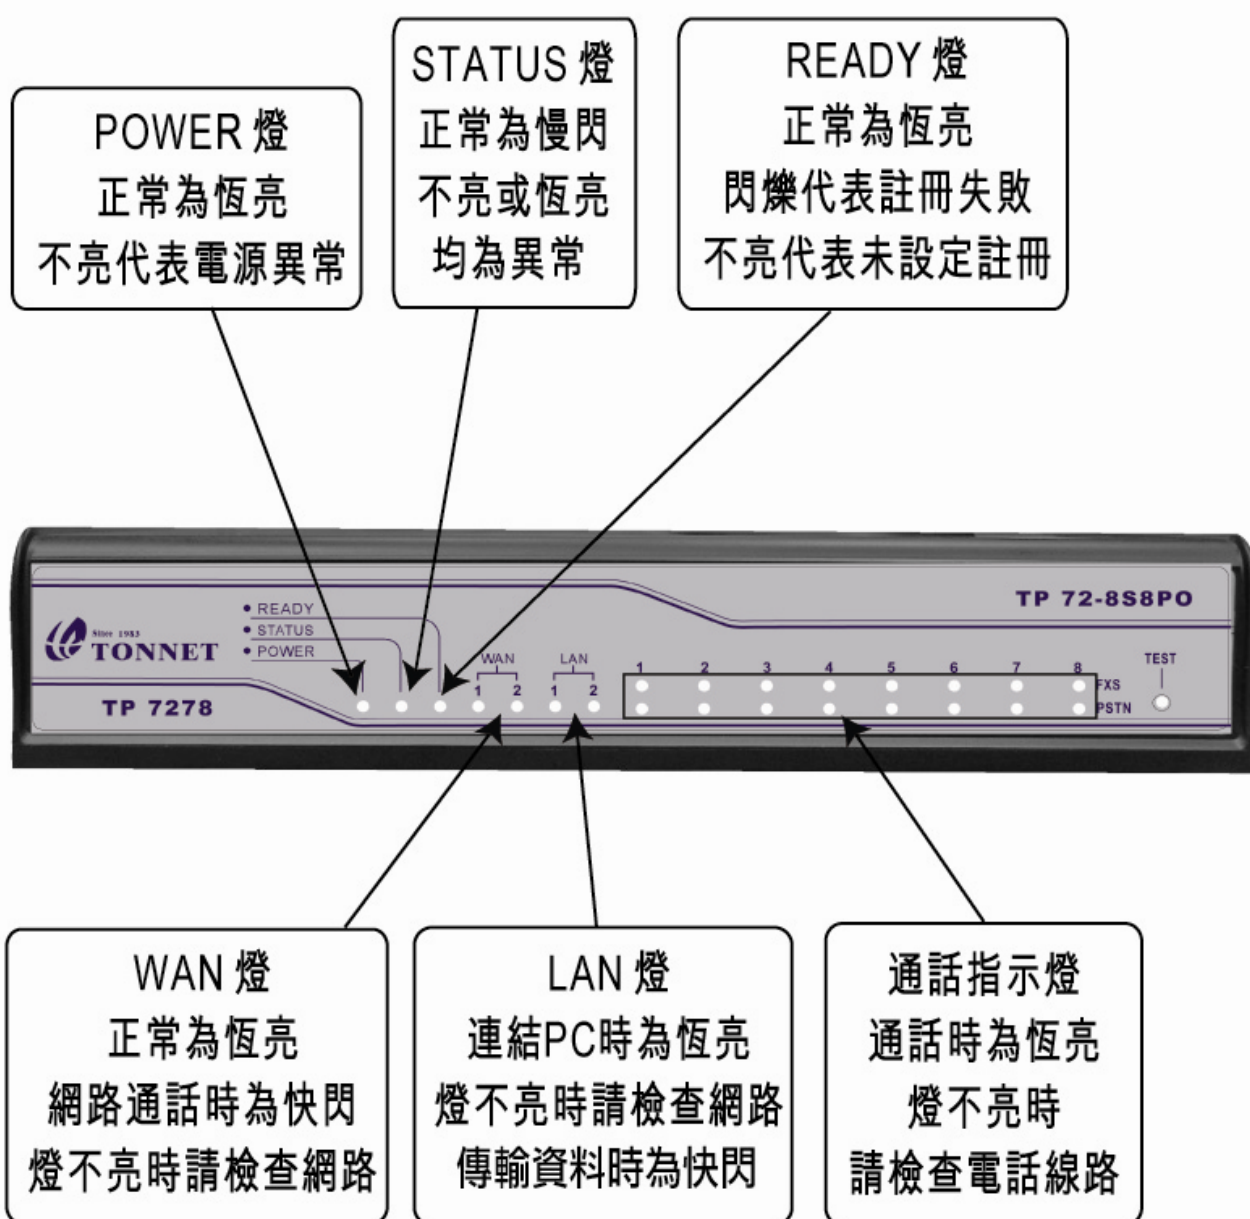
POWER 燈
正常為恆亮
不亮代表電源異常

STATUS 燈
正常為慢閃
不亮或恆亮
均為異常

READY 燈
正常為恆亮
閃爍代表註冊失敗
不亮代表未設定註冊

Since 1983 TONNET

TP 7278

• READY
• STATUS
• POWER

WAN
1 2

LAN
1 2

TP 72-8S8PO

1 2 3 4 5 6 7 8

FXS
PSTN

TEST

WAN 燈
正常為恆亮
網路通話時為快閃
燈不亮時請檢查網路

LAN 燈
連結PC時為恆亮
燈不亮時請檢查網路
傳輸資料時為快閃

通話指示燈
通話時為恆亮
燈不亮時
請檢查電話線路